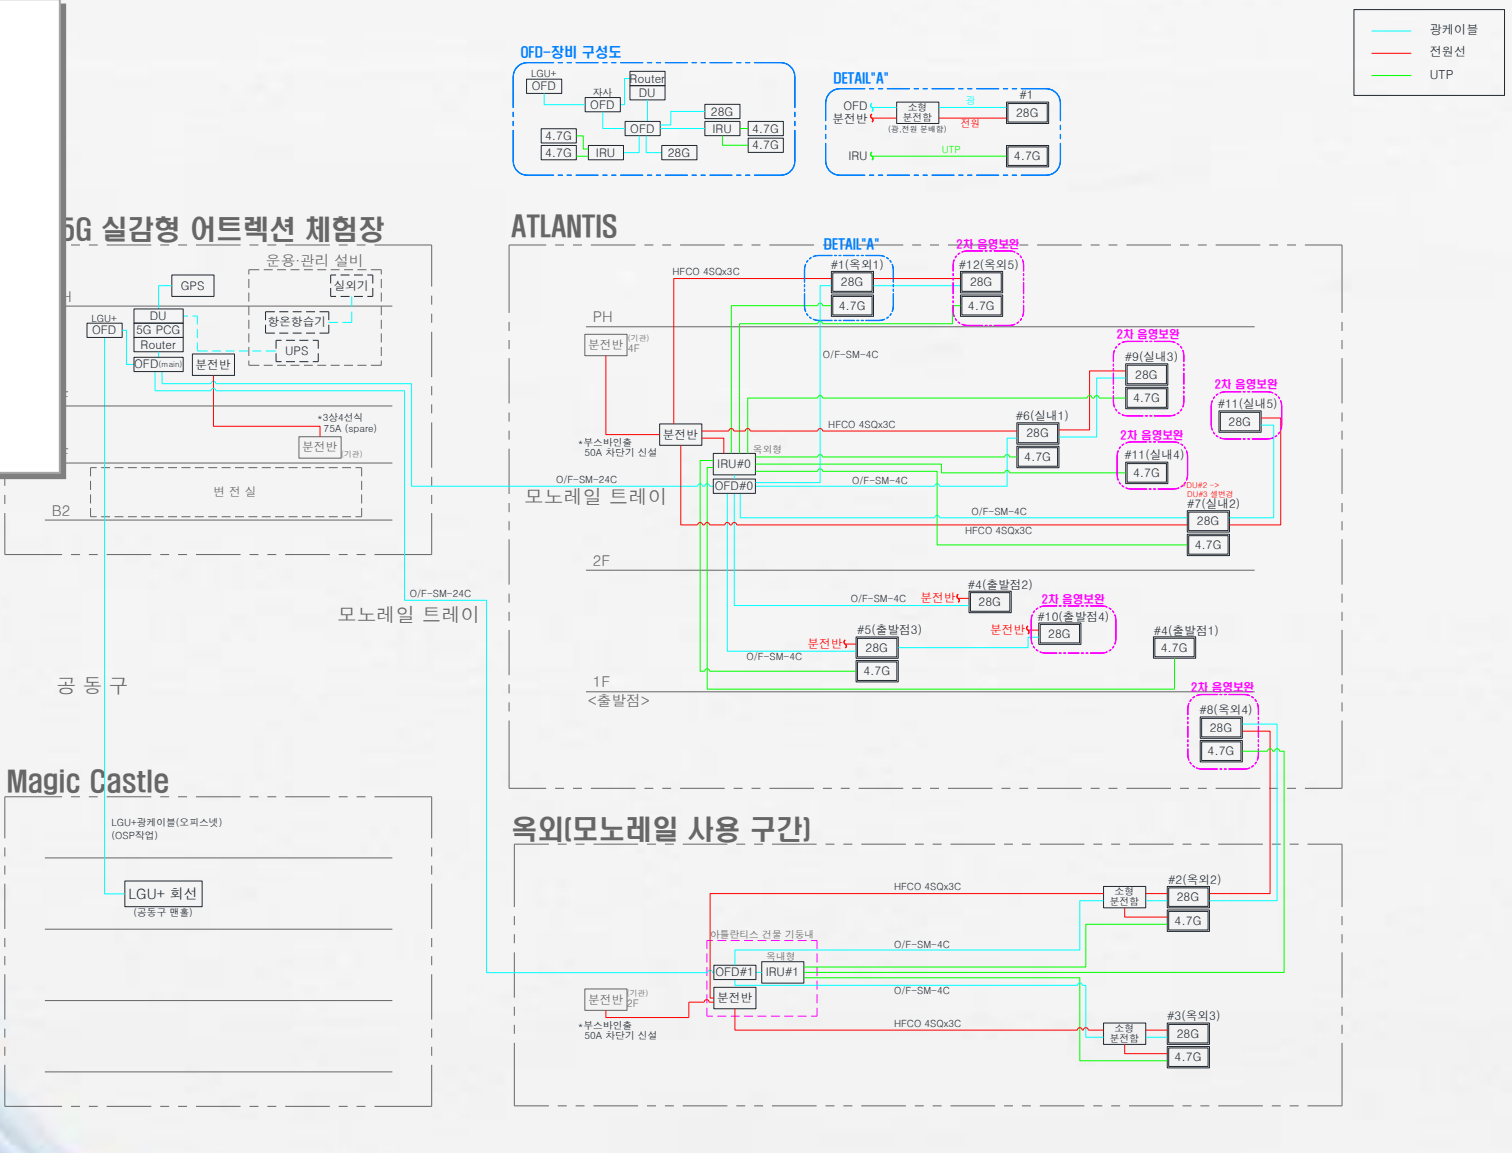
광케이블
전원선
UTP

OFD-장비 구성도
LGU+ OFD
자사 OFD
Router DU
28G
OFD
IRU
4.7G
4.7G
4.7G
4.7G
IRU
28G

DETAIL"A"
OFD
분전반
소형 분전함 (광,전원 분배함)
광
전원
#1
28G
IRU
UTP
4.7G

5G 실감형 어트렉션 체험장
운용·관리 설비
GPS
실외기
LGU+ OFD
DU
5G PCG
Router
OFD(main)
분전반
항온항습기
UPS
*3상4선식
75A (spare)
분전반(기관)
변 전 실
B2
O/F-SM-24C
모노레일 트레이
공 동 구

ATLANTIS
DETAIL"A"
#1(옥외1)
28G
4.7G
2차 음영보완
#12(옥외5)
28G
4.7G
HFCO 4SQx3C
PH
분전반(기관) 4F
O/F-SM-4C
2차 음영보완
#9(실내3)
28G
4.7G
2차 음영보완
#11(실내5)
28G
*부스바인출
50A 차단기 신설
분전반
HFCO 4SQx3C
#6(실내1)
28G
4.7G
2차 음영보완
#11(실내4)
4.7G
옥외형
IRU#0
OFD#0
O/F-SM-24C
O/F-SM-4C
DU#2 -> DU#3 병변경
#7(실내2)
28G
4.7G
O/F-SM-4C
HFCO 4SQx3C
모노레일 트레이
2F
#4(출발점2)
O/F-SM-4C
분전반
28G
2차 음영보완
#10(출발점4)
분전반
28G
#5(출발점3)
분전반
28G
4.7G
O/F-SM-4C
#4(출발점1)
4.7G
1F
<출발점>
2차 음영보완
#8(옥외4)
28G
4.7G

Magic Castle
LGU+광케이블(오피스넷)
(OSP작업)
LGU+ 회선
(공동구 맨홀)

옥외(모노레일 사용 구간)
HFCO 4SQx3C
소형 분전함
#2(옥외2)
28G
4.7G
아틀란티스 건물 기둥내
O/F-SM-4C
옥내형
OFD#1
IRU#1
분전반(기관) 2F
분전반
O/F-SM-4C
*부스바인출
50A 차단기 신설
HFCO 4SQx3C
소형 분전함
#3(옥외3)
28G
4.7G